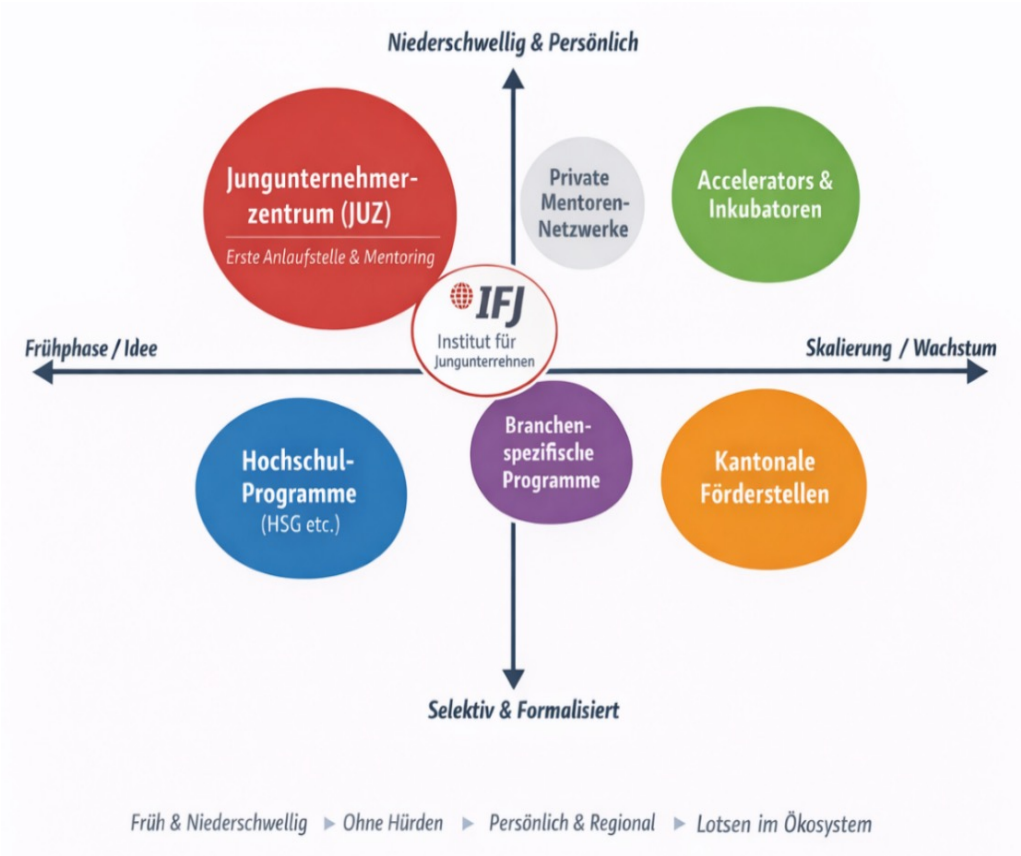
Niederschwellig & Persönlich

Jungunternehmerzentrum (JUZ)

Erste Anlaufstelle & Mentoring

Private Mentoren-Netzwerke

Accelerators & Inkubatoren

Frühphase / Idee

IFJ

Institut für Jungunterrehnen

Skalierung / Wachstum

Hochschul-Programme (HSG etc.)

Branchen-spezifische Programme

Kantonale Förderstellen

Selektiv & Formalisiert

Früh & Niederschwellig ▸ Ohne Hürden ▸ Persönlich & Regional ▸ Lotsen im Ökosystem